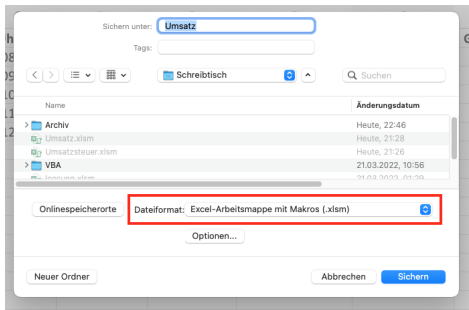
Sichern unter: Umsatz

Tags:

Schreibtisch

Suchen

Name

Änderungsdatum

Archiv Heute, 22:46

Umsatz.xlsm Heute, 21:28

Umsatzsteuer.xlsm Heute, 21:26

VBA 21.03.2022, 10:56

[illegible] 21.03.2022, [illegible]

Onlinespeicherorte

Dateiformat: Excel-Arbeitsmappe mit Makros (.xlsm)

Optionen...

Neuer Ordner

Abbrechen

Sichern